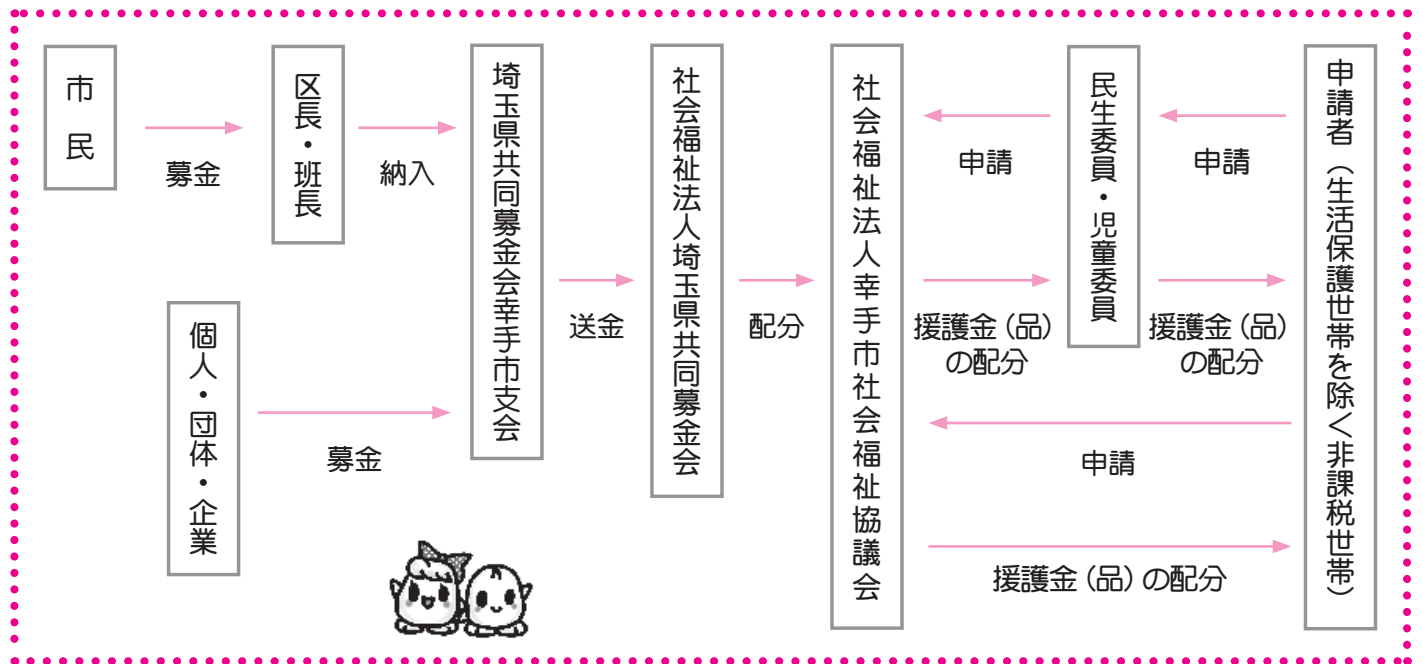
市民

募金

区長・班長

納入

個人・団体・企業

募金

埼玉県共同募金会幸手市支会

送金

社会福祉法人埼玉県共同募金会

配分

社会福祉法人幸手市社会福祉協議会

申請

援護金（品）の配分

民生委員・児童委員

申請

援護金（品）の配分

申請

援護金（品）の配分

申請者（生活保護世帯を除く非課税世帯）